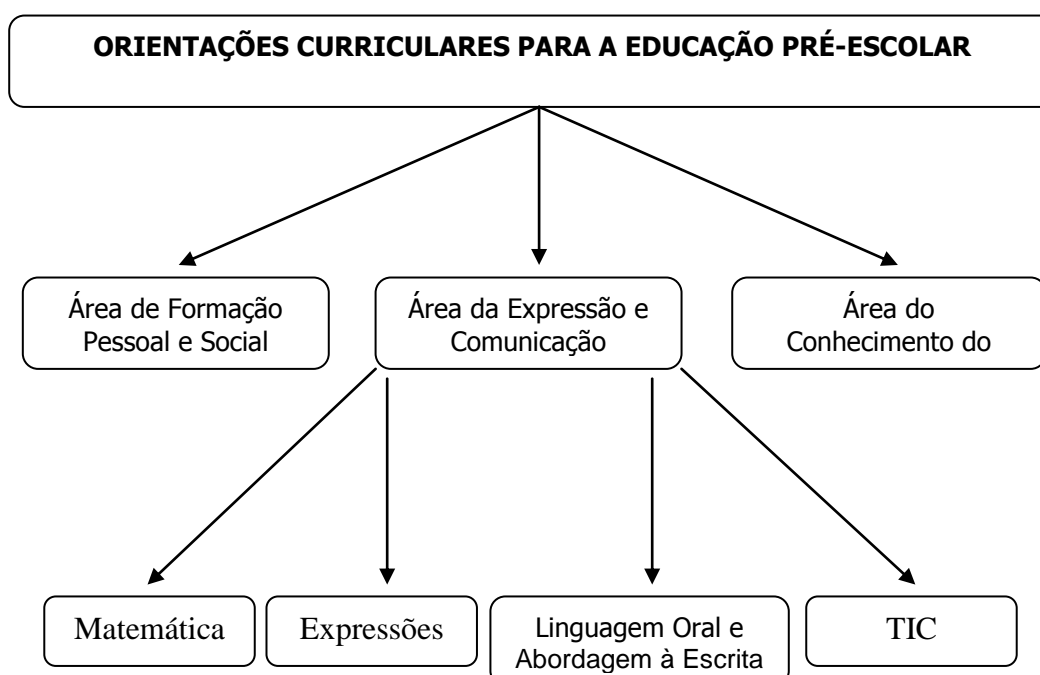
ORIENTAÇÕES CURRICULARES PARA A EDUCAÇÃO PRÉ-ESCOLAR

Área de Formação Pessoal e Social

Área da Expressão e Comunicação

Área do Conhecimento do

Matemática

Expressões

Linguagem Oral e Abordagem à Escrita

TIC